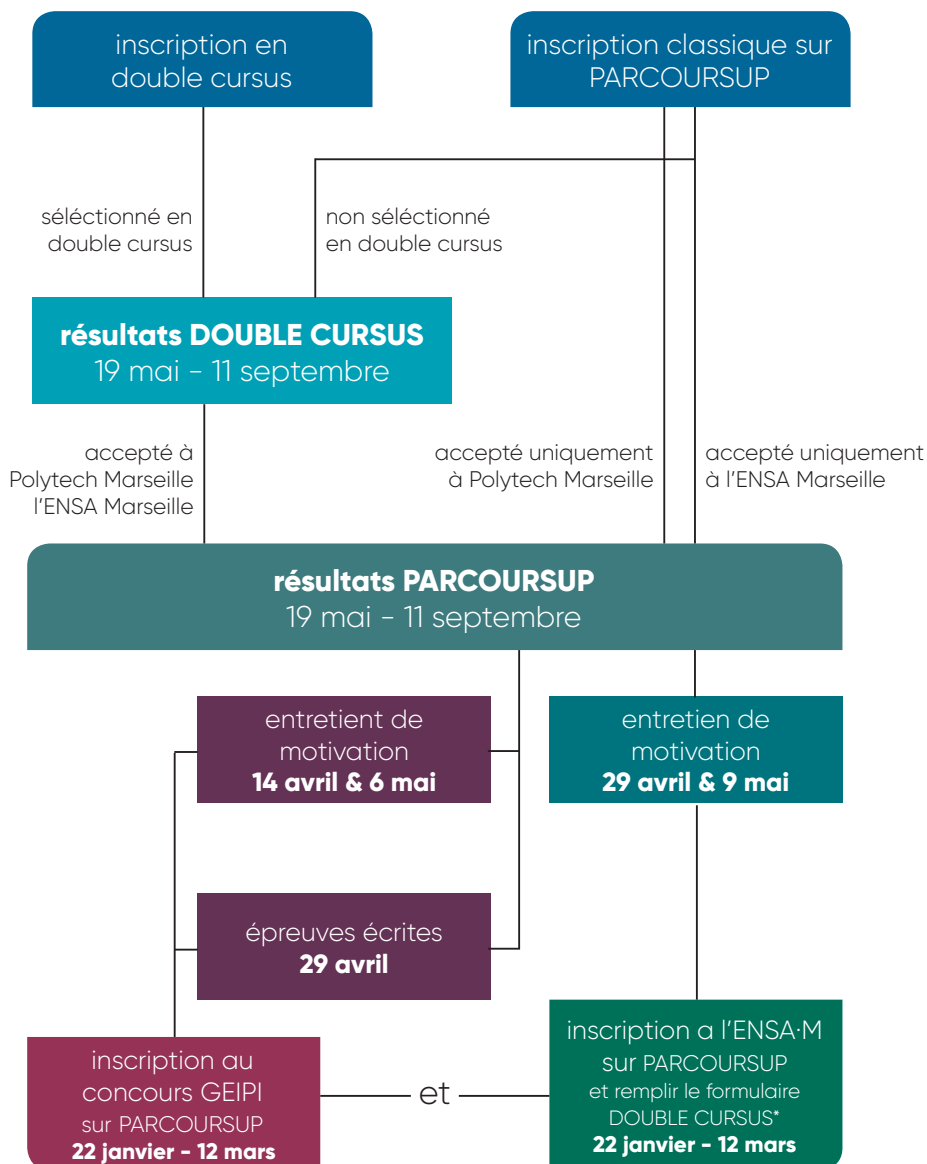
inscription en double cursus

inscription classique sur PARCOURSUP

sélectionné en double cursus

non sélectionné en double cursus

**résultats DOUBLE CURSUS**
19 mai - 11 septembre

accepté à Polytech Marseille l'ENSA Marseille

accepté uniquement à Polytech Marseille

accepté uniquement à l'ENSA Marseille

**résultats PARCOURSUP**
19 mai - 11 septembre

entretient de motivation
**14 avril & 6 mai**

entretien de motivation
**29 avril & 9 mai**

épreuves écrites
**29 avril**

inscription au concours GEIPI sur PARCOURSUP
**22 janvier - 12 mars**

et

inscription a l'ENSA·M sur PARCOURSUP et remplir le formulaire DOUBLE CURSUS*
**22 janvier - 12 mars**